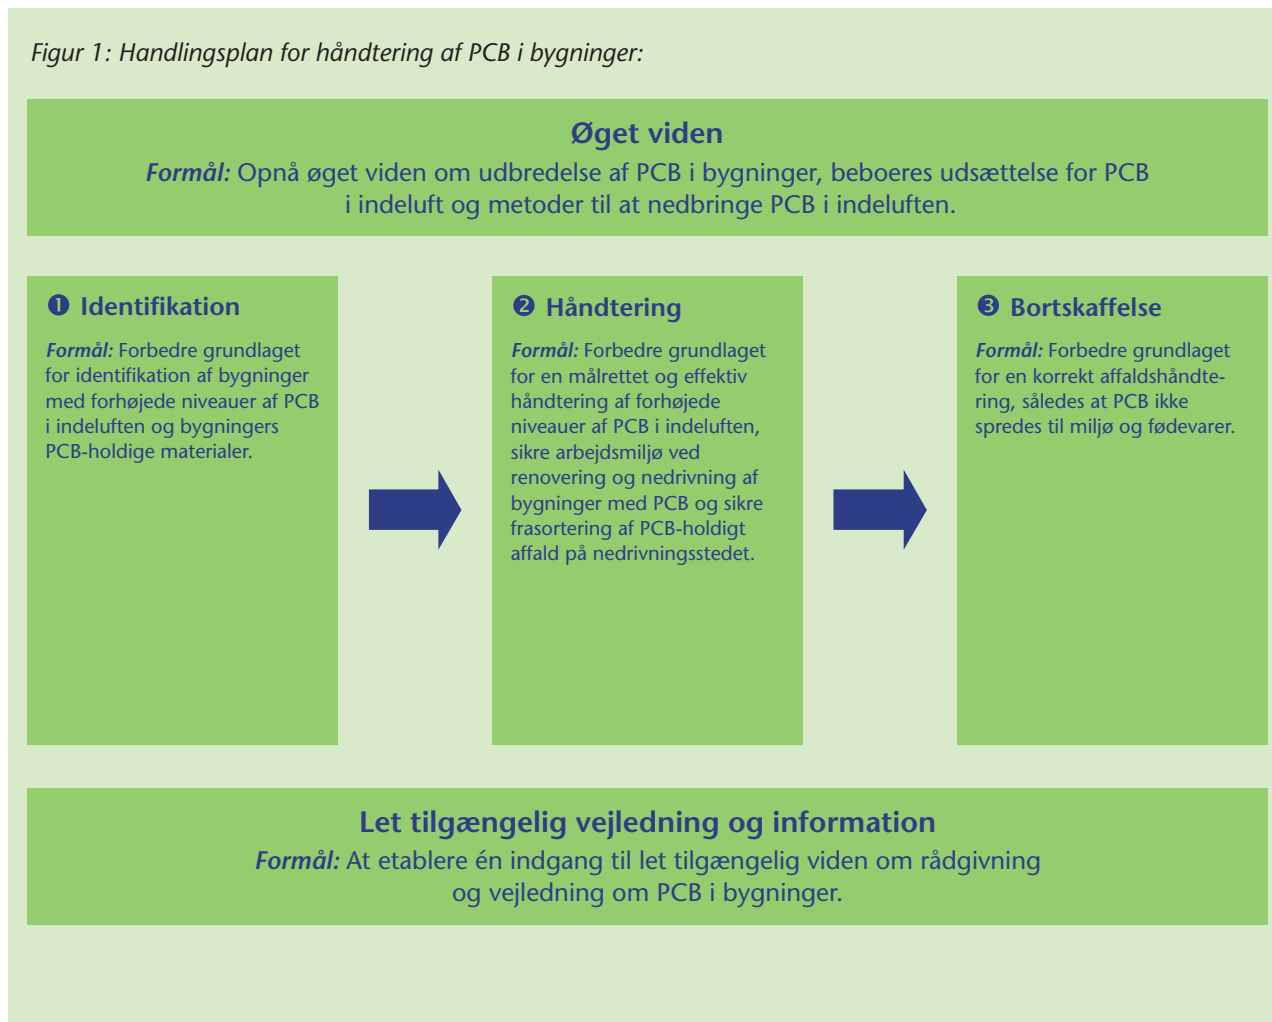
Figur 1: Handlingsplan for håndtering af PCB i bygninger:

Øget viden

Formål: Opnå øget viden om udbredelse af PCB i bygninger, beboeres udsættelse for PCB i indeluft og metoder til at nedbringe PCB i indeluften.

❶ Identifikation

Formål: Forbedre grundlaget for identifikation af bygninger med forhøjede niveauer af PCB i indeluften og bygningers PCB-holdige materialer.

❷ Håndtering

Formål: Forbedre grundlaget for en målrettet og effektiv håndtering af forhøjede niveauer af PCB i indeluften, sikre arbejdsmiljø ved renovering og nedrivning af bygninger med PCB og sikre frasortering af PCB-holdigt affald på nedrivningsstedet.

❸ Bortskaffelse

Formål: Forbedre grundlaget for en korrekt affaldshåndtering, således at PCB ikke spredes til miljø og fødevarer.

Let tilgængelig vejledning og information

Formål: At etablere én indgang til let tilgængelig viden om rådgivning og vejledning om PCB i bygninger.